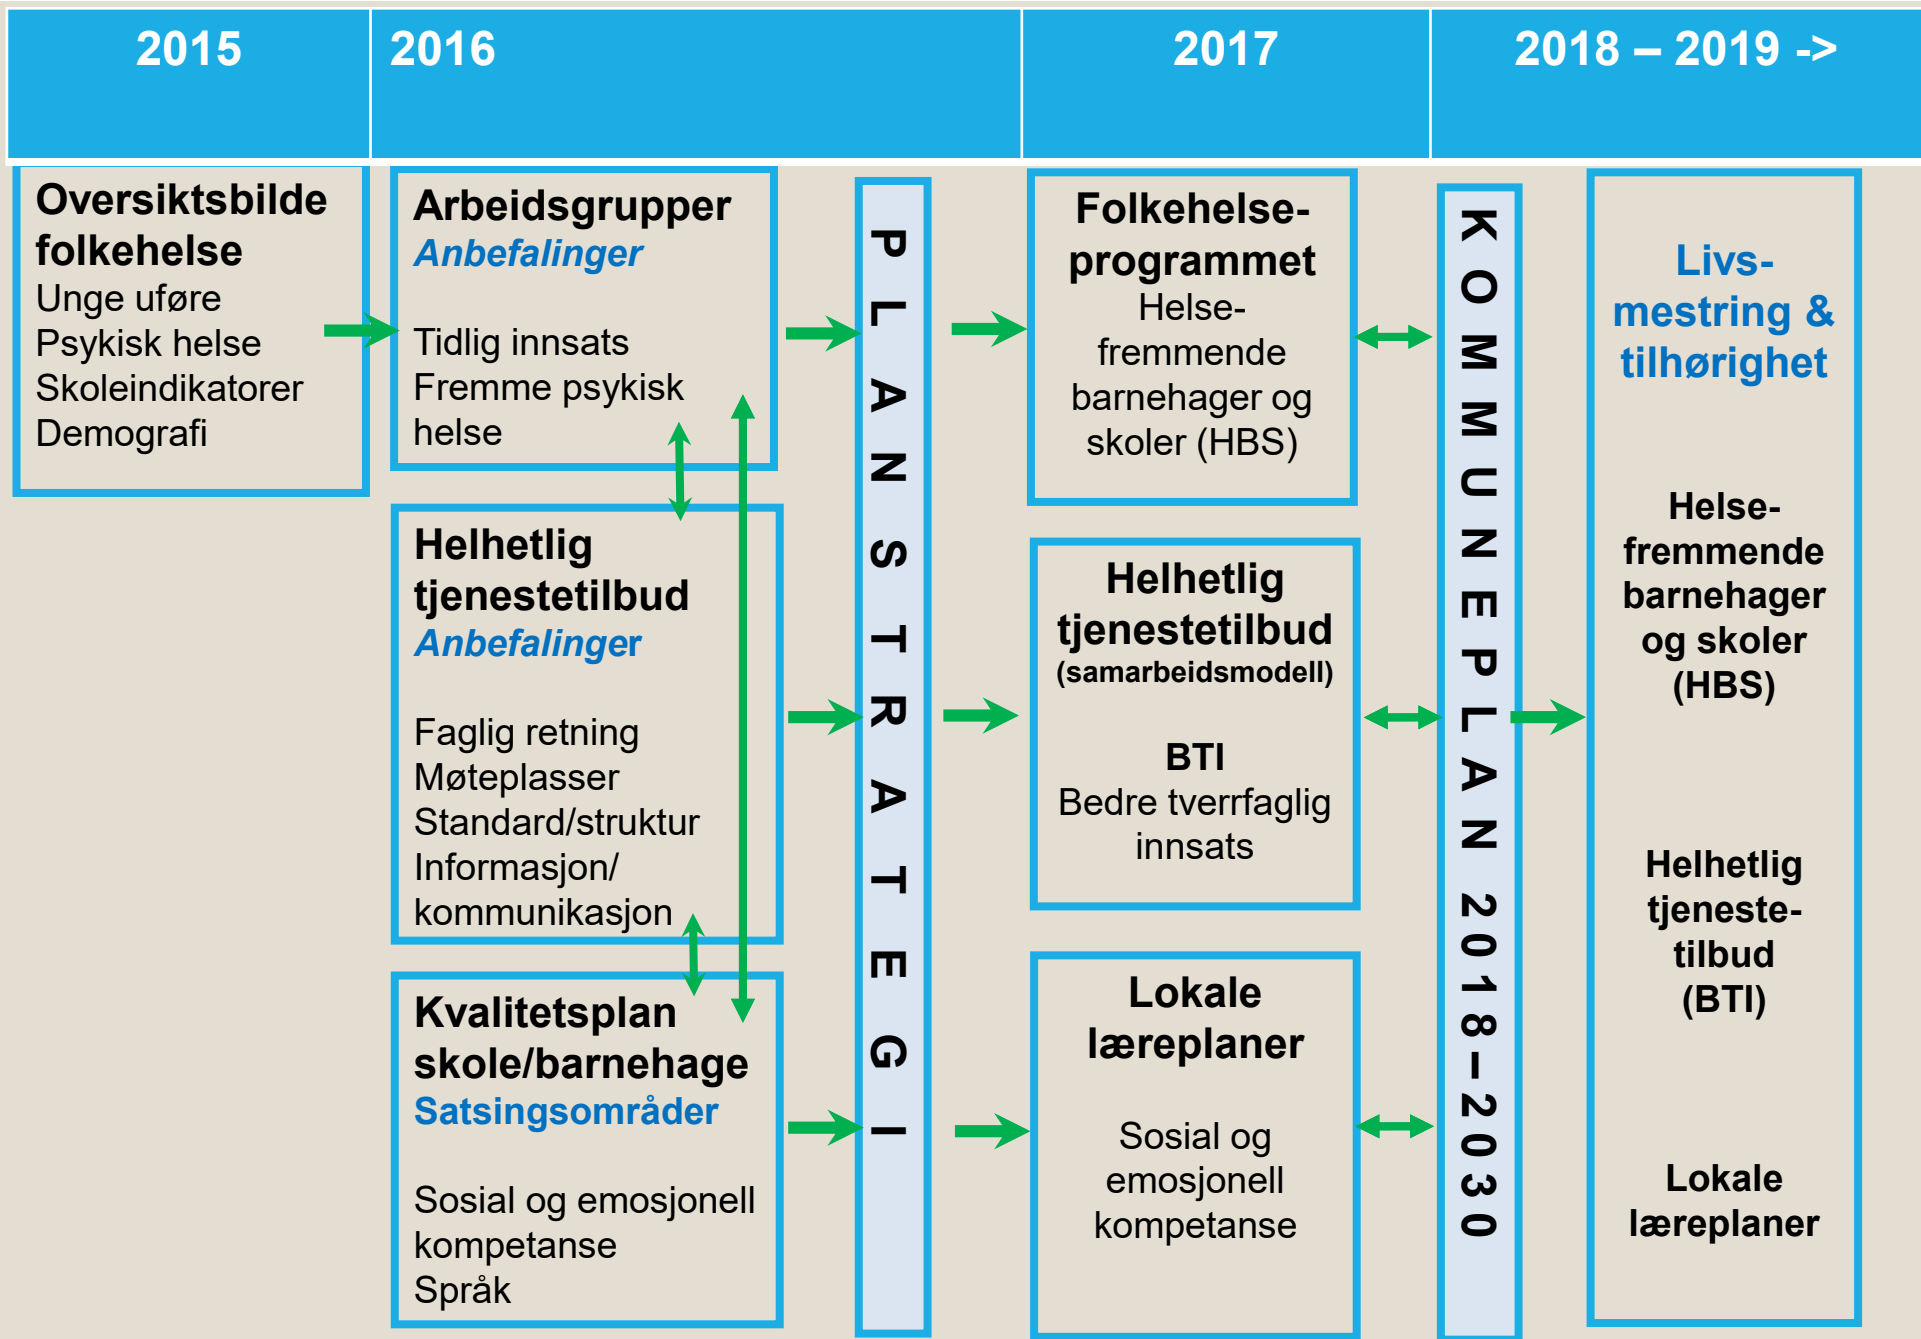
2015

2016

2017

2018 – 2019 ->

Oversiktsbilde folkehelse
Unge uføre
Psykisk helse
Skoleindikatorer
Demografi

Arbeidsgrupper
Anbefalinger

Tidlig innsats
Fremme psykisk helse

Helhetlig tjenestetilbud
Anbefalinger

Faglig retning
Møteplasser
Standard/struktur
Informasjon/kommunikasjon

Kvalitetsplan skole/barnehage
Satsingsområder

Sosial og emosjonell kompetanse
Språk

PLANSTRATEGI

Folkehelse-programmet
Helse-fremmende barnehager og skoler (HBS)

Helhetlig tjenestetilbud
(samarbeidsmodell)

BTI
Bedre tverrfaglig innsats

Lokale læreplaner

Sosial og emosjonell kompetanse

KOMMUNEPLAN 2018–2030

Livs-mestring & tilhørighet

Helse-fremmende barnehager og skoler (HBS)

Helhetlig tjeneste-tilbud (BTI)

Lokale læreplaner